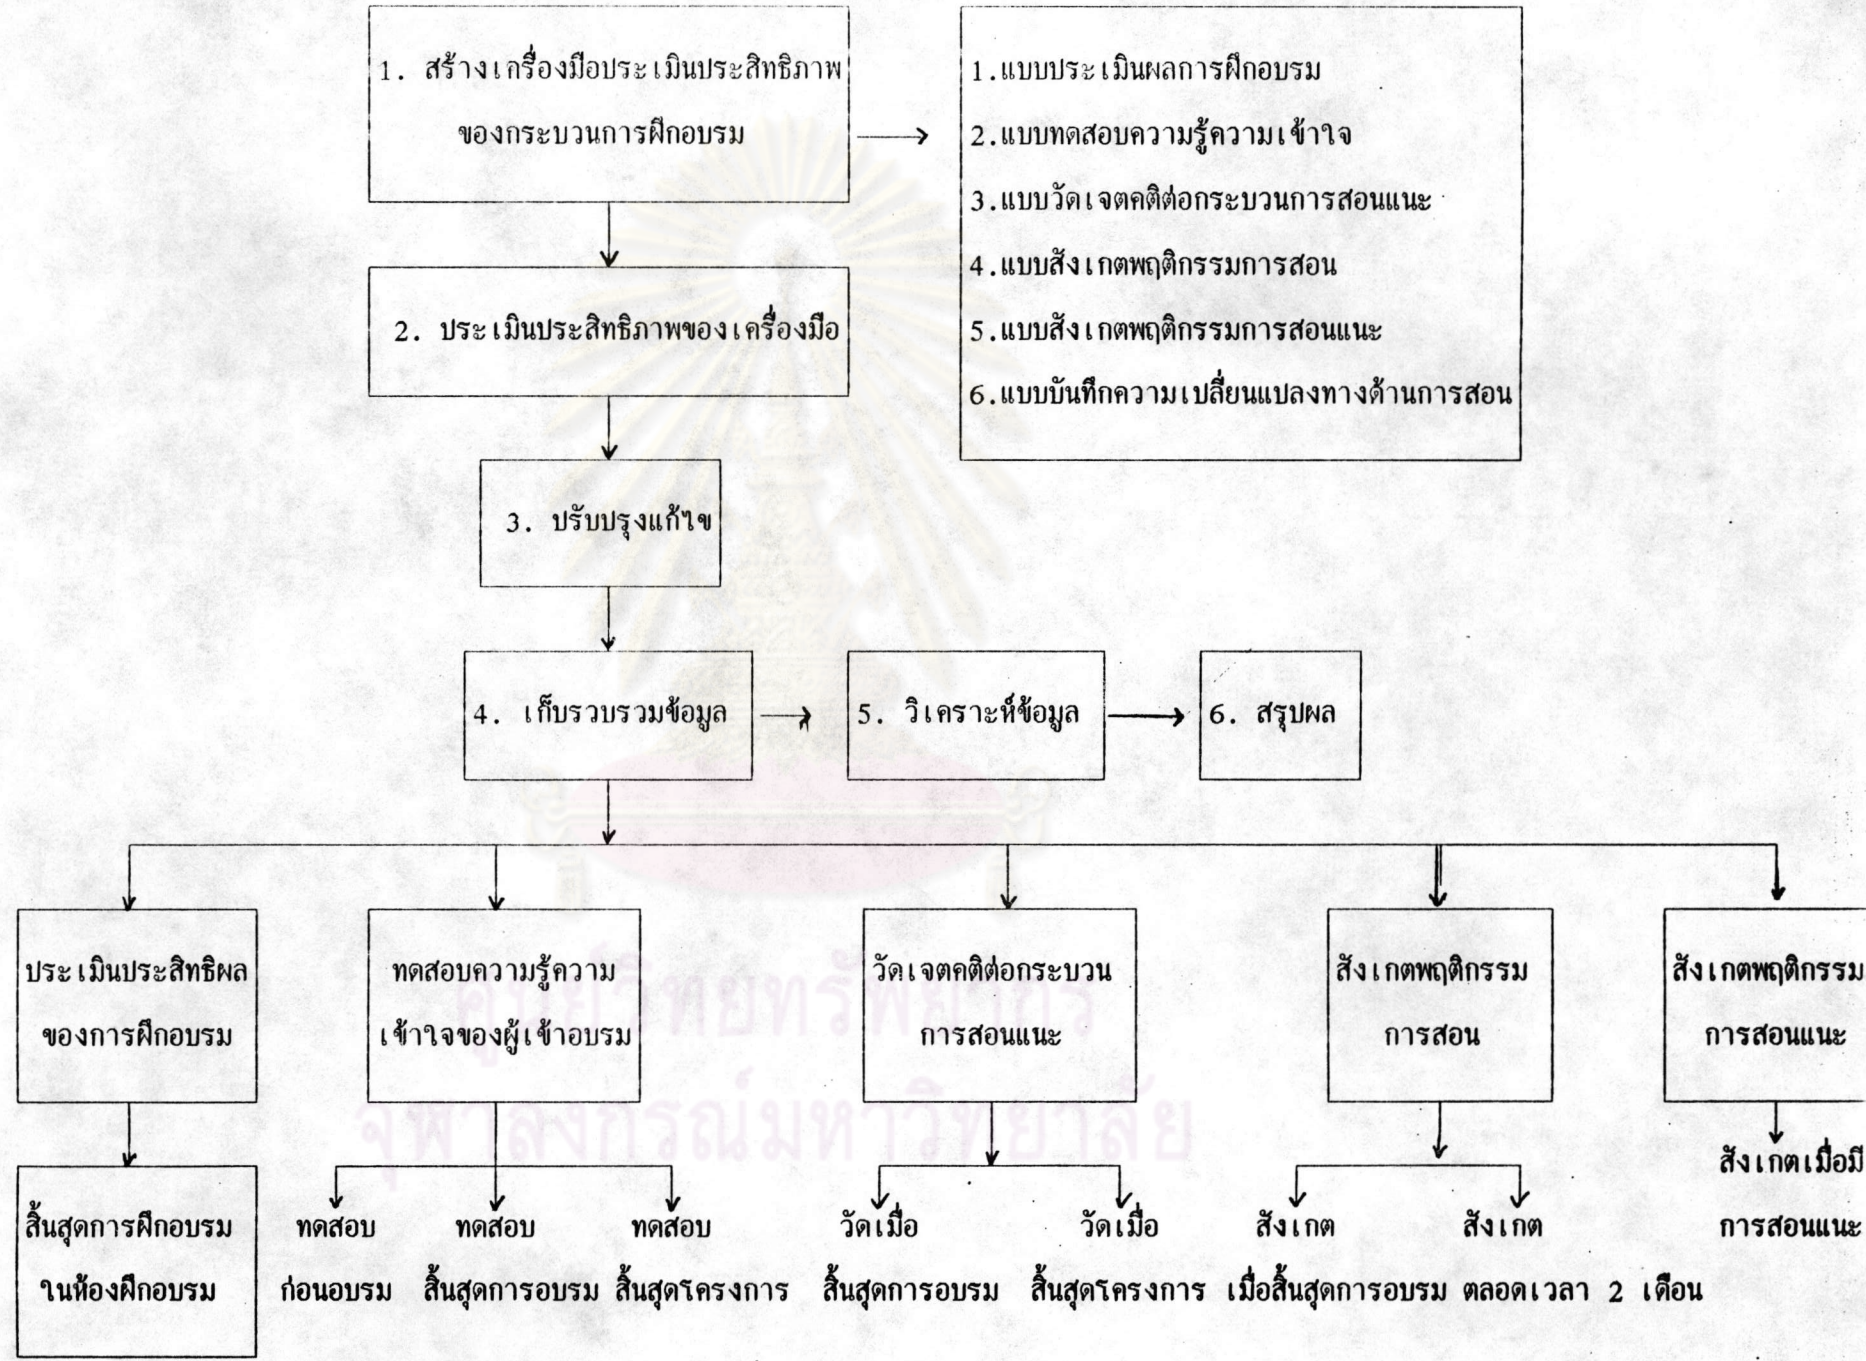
1. สร้างเครื่องมือประเมินประสิทธิภาพของกระบวนการฝึกอบรม

1.แบบประเมินผลการฝึกอบรม
2.แบบทดสอบความรู้ความเข้าใจ
3.แบบวัดเจตคติต่อกระบวนการสอนแนะ
4.แบบสังเกตพฤติกรรมการสอน
5.แบบสังเกตพฤติกรรมการสอนแนะ
6.แบบบันทึกความเปลี่ยนแปลงทางด้านการสอน

2. ประเมินประสิทธิภาพของเครื่องมือ

3. ปรับปรุงแก้ไข

4. เก็บรวบรวมข้อมูล

5. วิเคราะห์ข้อมูล

6. สรุปผล

ประเมินประสิทธิผลของการฝึกอบรม

สิ้นสุดการฝึกอบรมในห้องฝึกอบรม

ทดสอบความรู้ความเข้าใจของผู้เข้าอบรม

ทดสอบ ก่อนอบรม

ทดสอบ สิ้นสุดการอบรม

ทดสอบ สิ้นสุดโครงการ

วัดเจตคติต่อกระบวนการสอนแนะ

วัดเมื่อ สิ้นสุดการอบรม

วัดเมื่อ สิ้นสุดโครงการ

สังเกตพฤติกรรมการสอน

สังเกต เมื่อสิ้นสุดการอบรม

สังเกต ตลอดเวลา 2 เดือน

สังเกตพฤติกรรมการสอนแนะ

สังเกตเมื่อมีการสอนแนะ

ศูนย์วิทยทรัพยากร
จุฬาลงกรณ์มหาวิทยาลัย